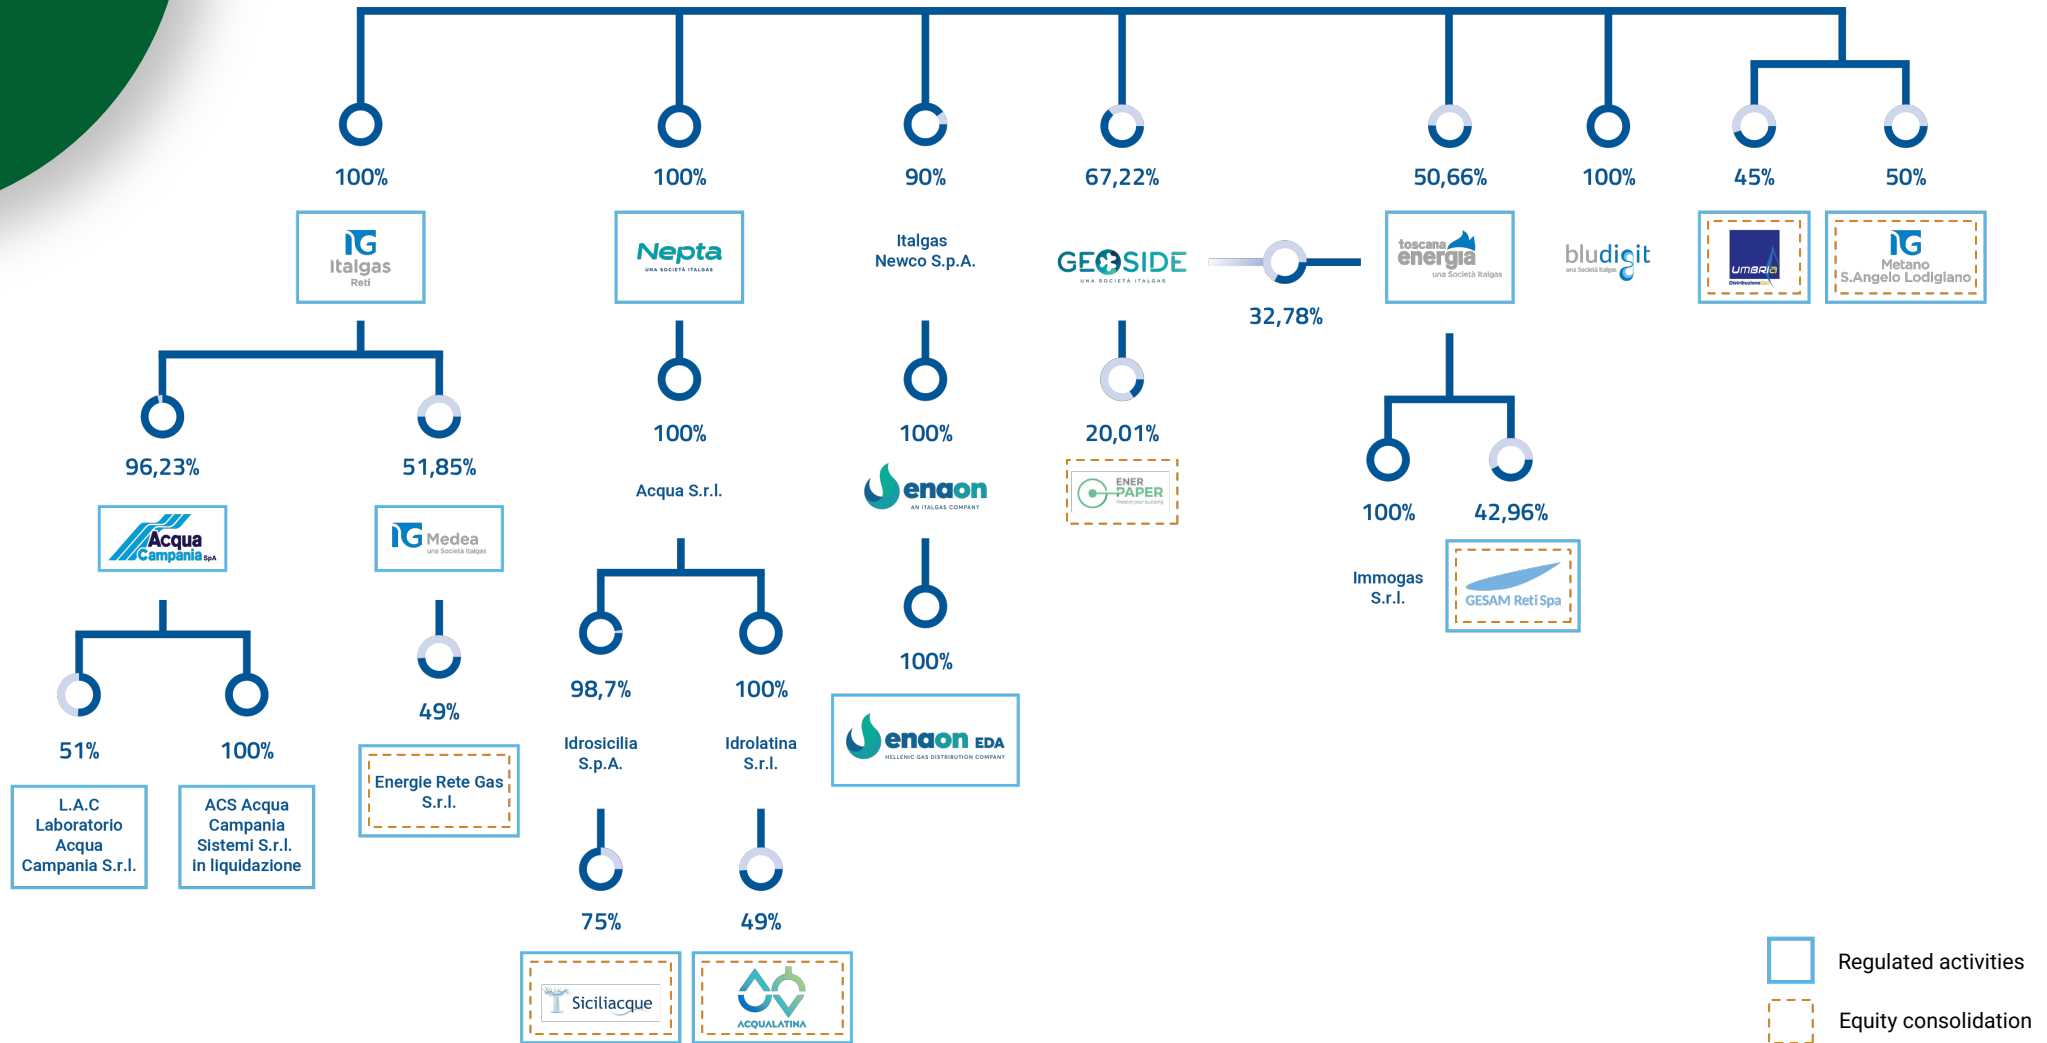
100%

Italgas Reti

96,23%

Acqua Campania SpA

51%

L.A.C Laboratorio Acqua Campania S.r.l.

100%

ACS Acqua Campania Sistemi S.r.l. in liquidazione

51,85%

Medea una Società Italgas

49%

Energie Rete Gas S.r.l.

100%

Nepta UNA SOCIETÀ ITALGAS

100%

Acqua S.r.l.

98,7%

Idrosicilia S.p.A.

75%

Siciliacque

100%

Idrolatina S.r.l.

49%

ACQUALATINA

90%

Italgas Newco S.p.A.

100%

enaon AN ITALGAS COMPANY

100%

enaon EDA HELLENIC GAS DISTRIBUTION COMPANY

67,22%

GEOSIDE UNA SOCIETÀ ITALGAS

20,01%

ENER PAPER

32,78%

50,66%

toscana energia una Società Italgas

100%

Immogas S.r.l.

42,96%

GESAM Reti Spa

100%

bludigit una Società Italgas

45%

UMBRIA Distribuzione GAS

50%

Metano S.Angelo Lodigiano

Regulated activities

Equity consolidation